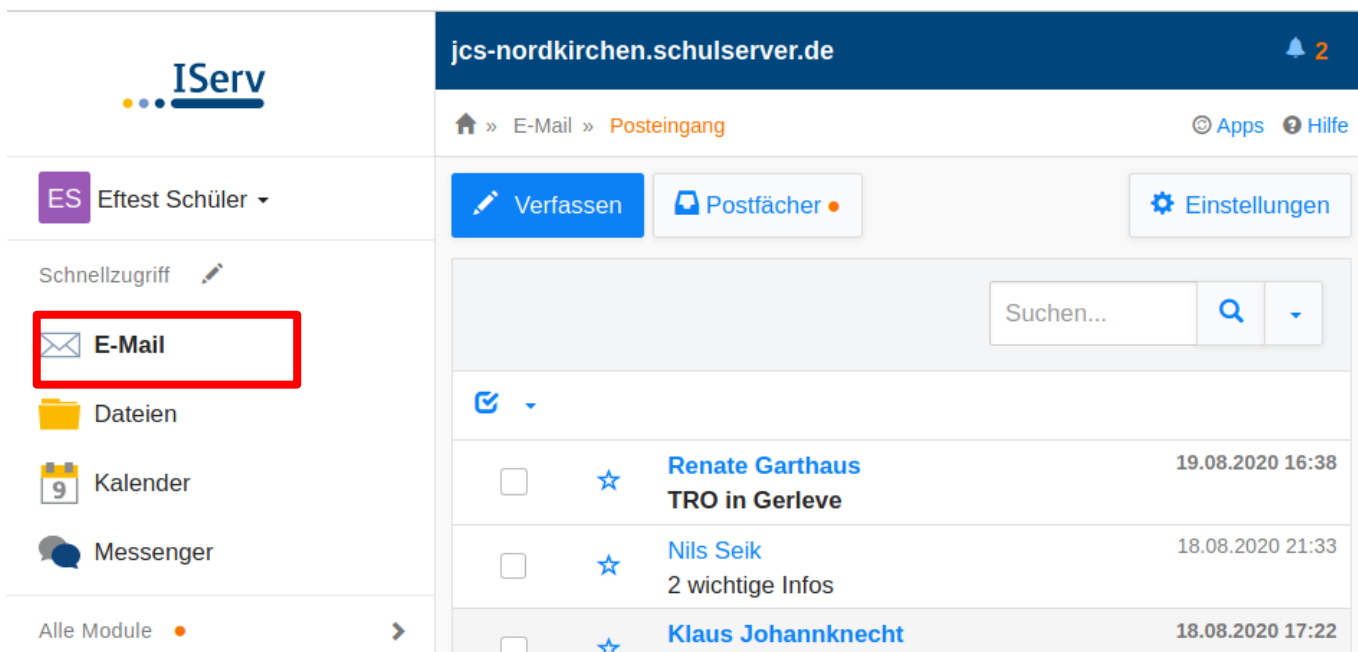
IServ

jcs-nordkirchen.schulserver.de

2

» E-Mail » Posteingang

Apps Hilfe

ES Eftest Schüler

Schnellzugriff

E-Mail

Dateien

9 Kalender

Messenger

Alle Module

Verfassen

Postfächer

Einstellungen

Suchen...

Renate Garthaus
TRO in Gerleve
19.08.2020 16:38

Nils Seik
2 wichtige Infos
18.08.2020 21:33

Klaus Johannknecht
18.08.2020 17:22